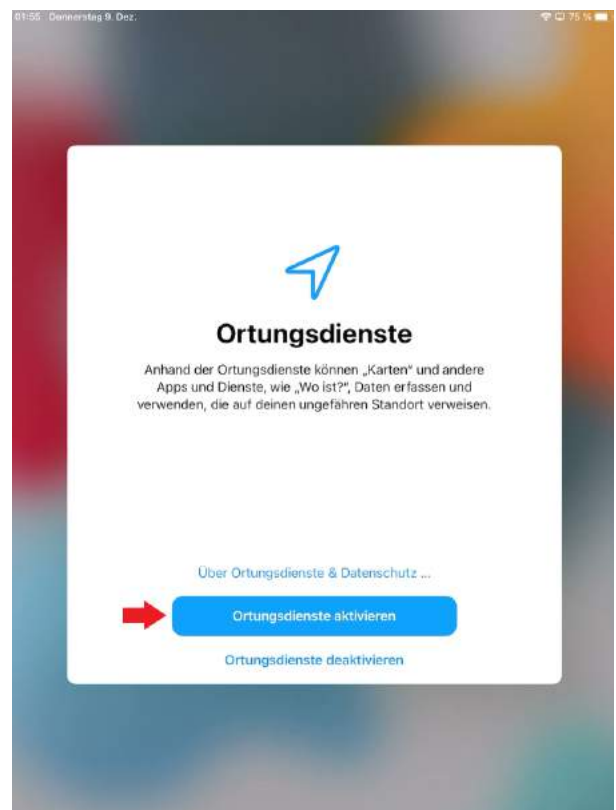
01:55 Donnerstag 9. Dez.

75 %

Ortungsdienste

Anhand der Ortungsdienste können „Karten" und andere Apps und Dienste, wie „Wo ist?", Daten erfassen und verwenden, die auf deinen ungefähren Standort verweisen.

Über Ortungsdienste & Datenschutz ...

Ortungsdienste aktivieren

Ortungsdienste deaktivieren